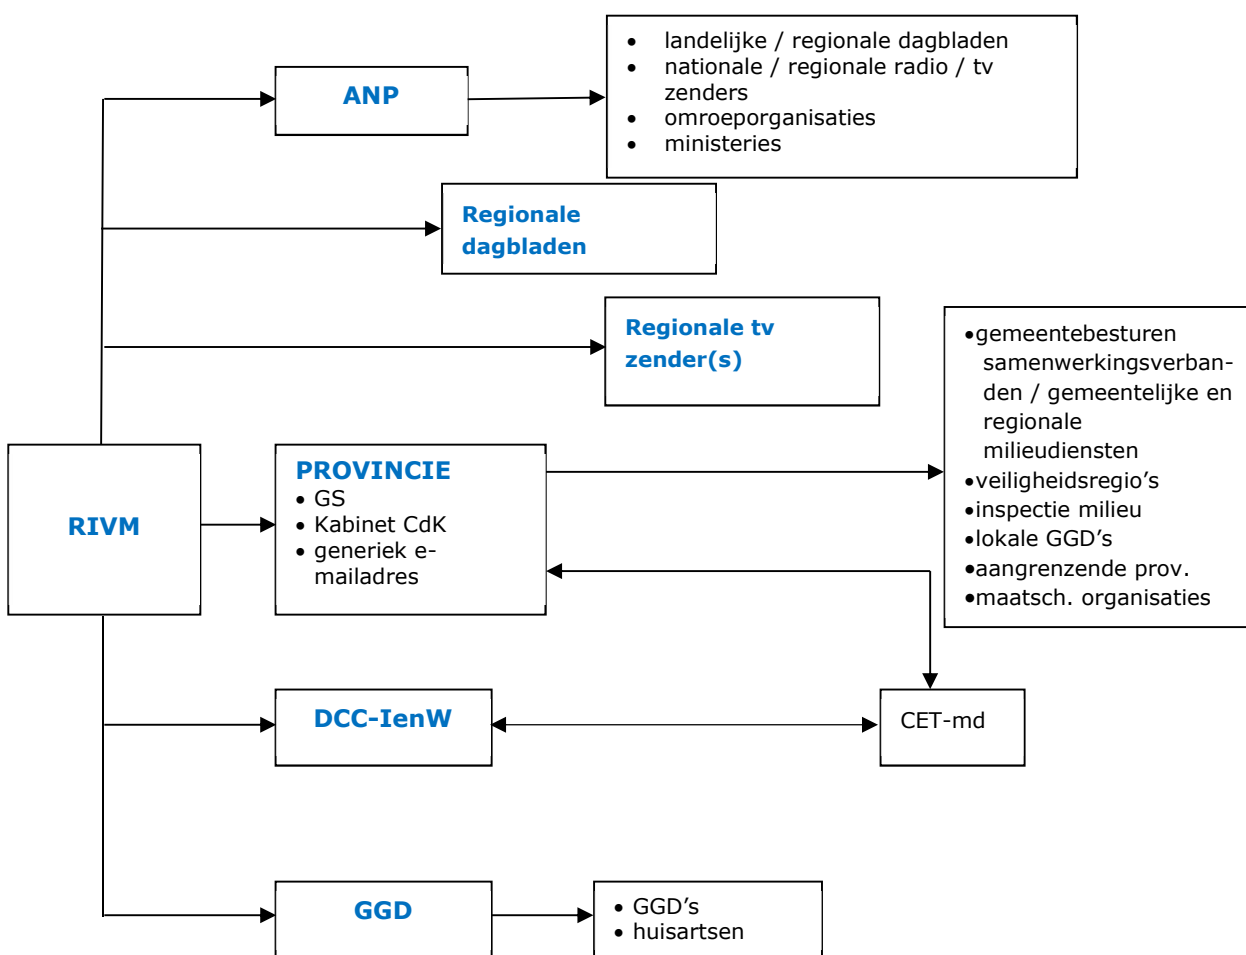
ANP

- landelijke / regionale dagbladen
- nationale / regionale radio / tv zenders
- omroeporganisaties
- ministeries

Regionale dagbladen

Regionale tv zender(s)

RIVM

PROVINCIE
- GS
- Kabinet CdK
- generiek e-mailadres

- gemeentebesturen samenwerkingsverbanden / gemeentelijke en regionale milieudiensten
- veiligheidsregio’s
- inspectie milieu
- lokale GGD’s
- aangrenzende prov.
- maatsch. organisaties

DCC-IenW

CET-md

GGD

- GGD’s
- huisartsen